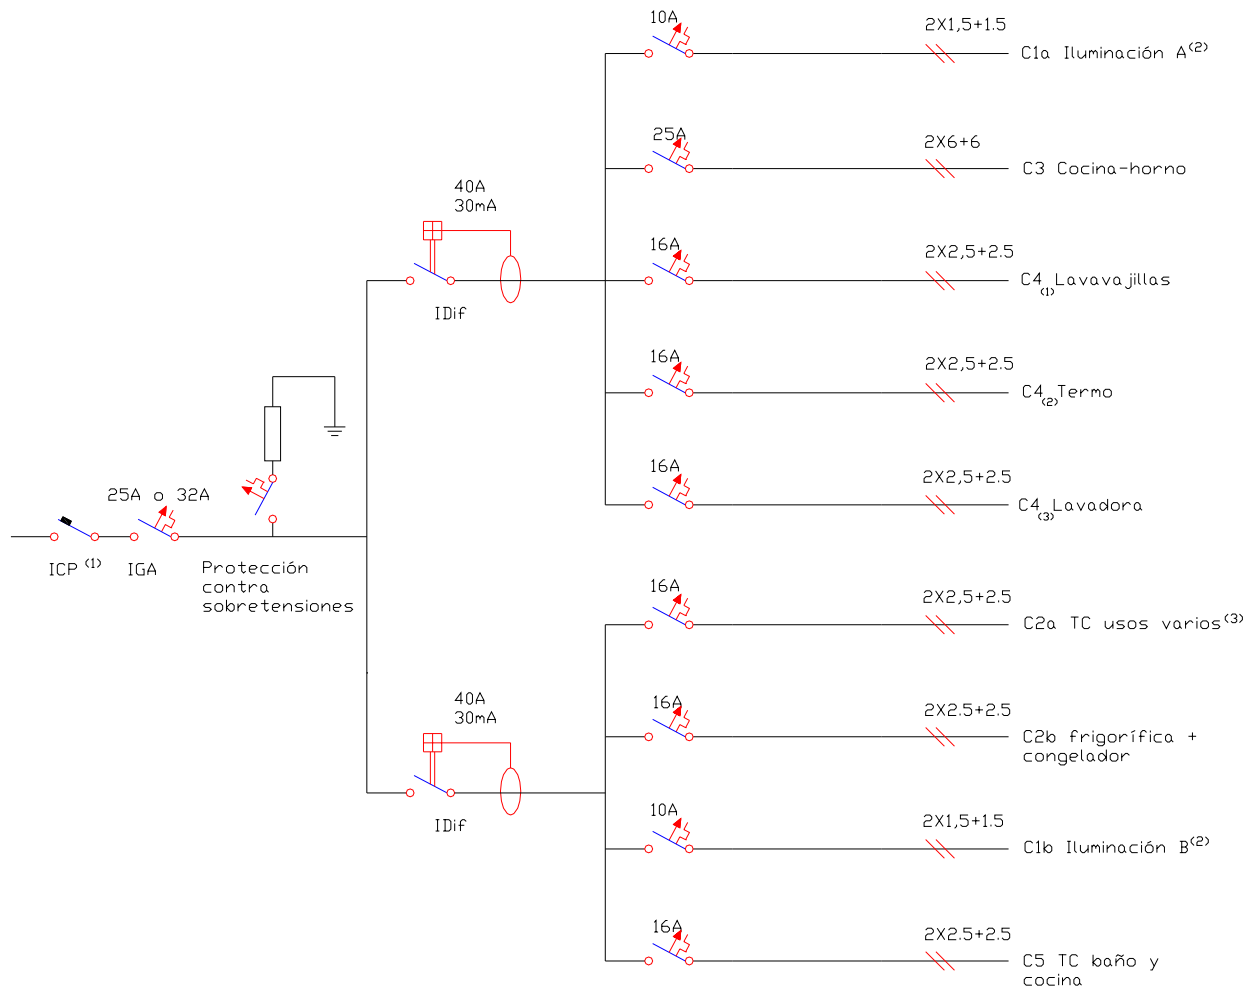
ICP $^{(1)}$

25A o 32A

IGA

Protección contra sobretensiones

40A
30mA

IDif

10A
2X1,5+1.5
C1a Iluminación A$^{(2)}$

25A
2X6+6
C3 Cocina-horno

16A
2X2,5+2.5
C4$_{(1)}$Lavavajillas

16A
2X2,5+2.5
C4$_{(2)}$Termo

16A
2X2,5+2.5
C4$_{(3)}$Lavadora

40A
30mA

IDif

16A
2X2,5+2.5
C2a TC usos varios$^{(3)}$

16A
2X2.5+2.5
C2b frigorífica + congelador

10A
2X1,5+1.5
C1b Iluminación B$^{(2)}$

16A
2X2.5+2.5
C5 TC baño y cocina